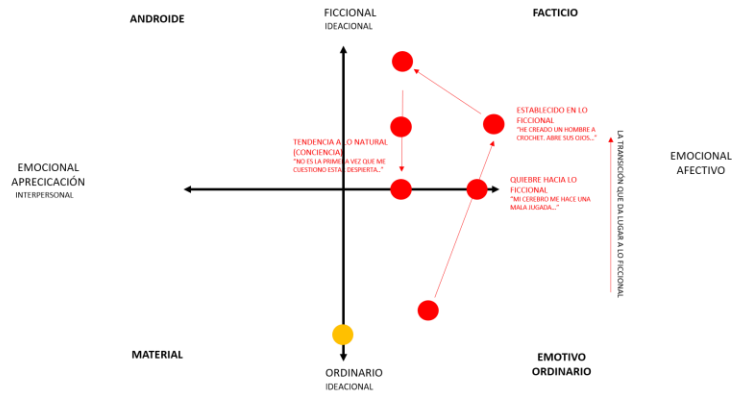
ANDROIDE

FICCIONAL
IDEACIONAL

FACTICIO

EMOCIONAL
APRECICACIÓN
INTERPERSONAL

EMOCIONAL
AFECTIVO

TENDENCIA A LO NATURAL (CONCIENCIA)
"NO ES LA PRIMERA VEZ QUE ME CUESTIONO ESTAR DESPIERTA..."

ESTABLECIDO EN LO FICCIONAL
"HE CREADO UN HOMBRE A CROCHET. ABRE SUS OJOS..."

QUIEBRE HACIA LO FICCIONAL
"MI CEREBRO ME HACE UNA MALA JUGADA..."

LA TRANSICIÓN QUE DA LUGAR A LO FICCIONAL

MATERIAL

ORDINARIO
IDEACIONAL

EMOTIVO
ORDINARIO